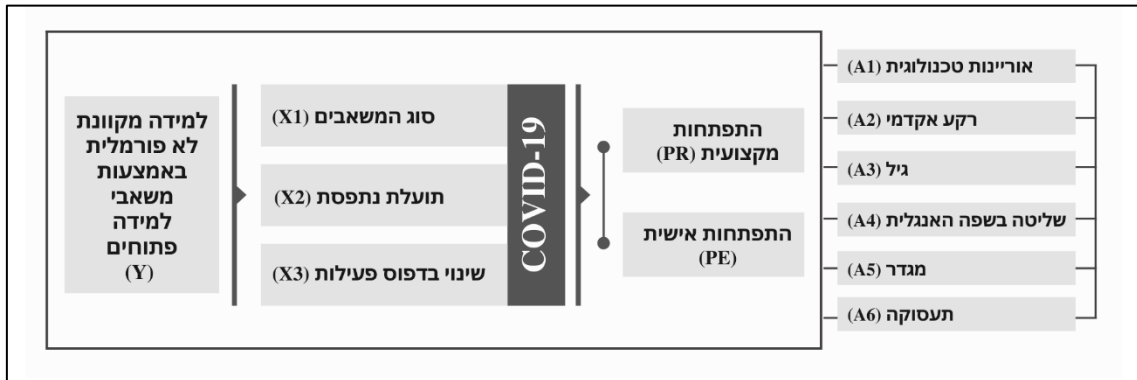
אוריינות טכנולוגית (A1)
רקע אקדמי (A2)
גיל (A3)
שליטה בשפה האנגלית (A4)
מגדר (A5)
תעסוקה (A6)

התפתחות מקצועית (PR)
התפתחות אישית (PE)

COVID-19

סוג המשאבים (X1)
תועלת נתפסת (X2)
שינוי בדפוס פעילות (X3)

למידה מקוונת לא פורמלית באמצעות משאבי למידה פתוחים (Y)